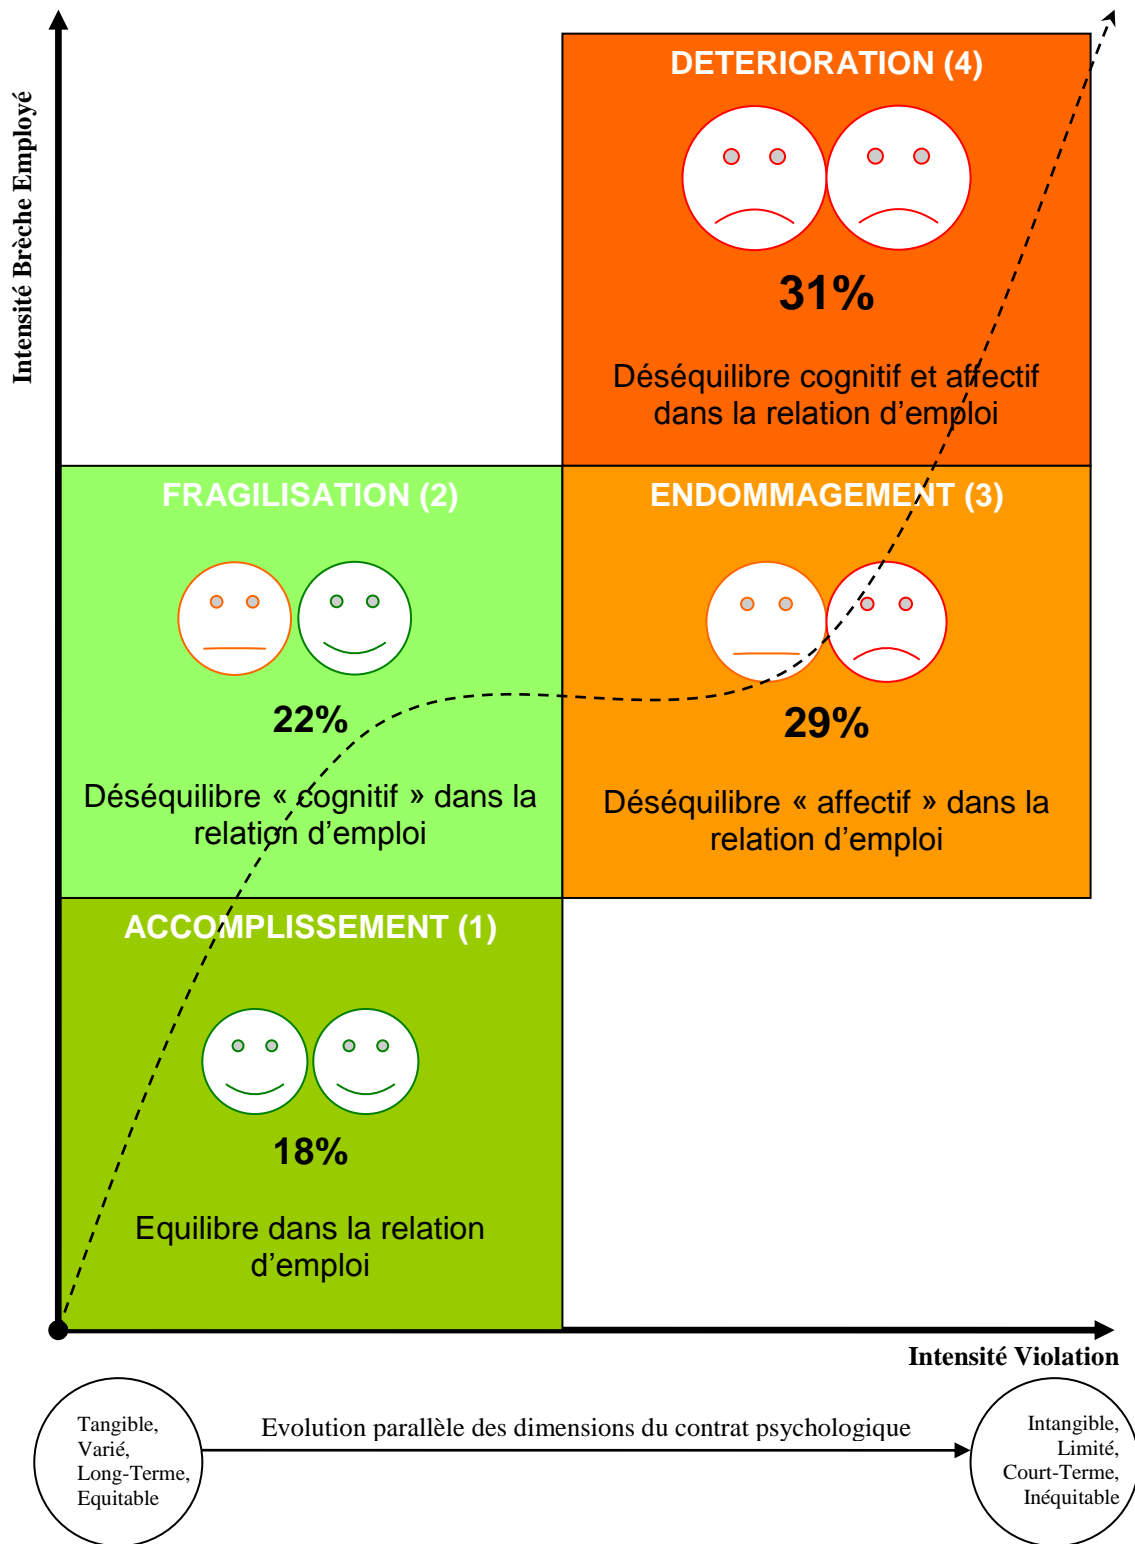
Intensité Brèche Employé

DETERIORATION (4)

31%

Déséquilibre cognitif et affectif dans la relation d'emploi

FRAGILISATION (2)

22%

Déséquilibre « cognitif » dans la relation d'emploi

ENDOMMAGEMENT (3)

29%

Déséquilibre « affectif » dans la relation d'emploi

ACCOMPLISSEMENT (1)

18%

Equilibre dans la relation d'emploi

Intensité Violation

Tangible, Varié, Long-Terme, Equitable

Evolution parallèle des dimensions du contrat psychologique

Intangible, Limité, Court-Terme, Inéquitable